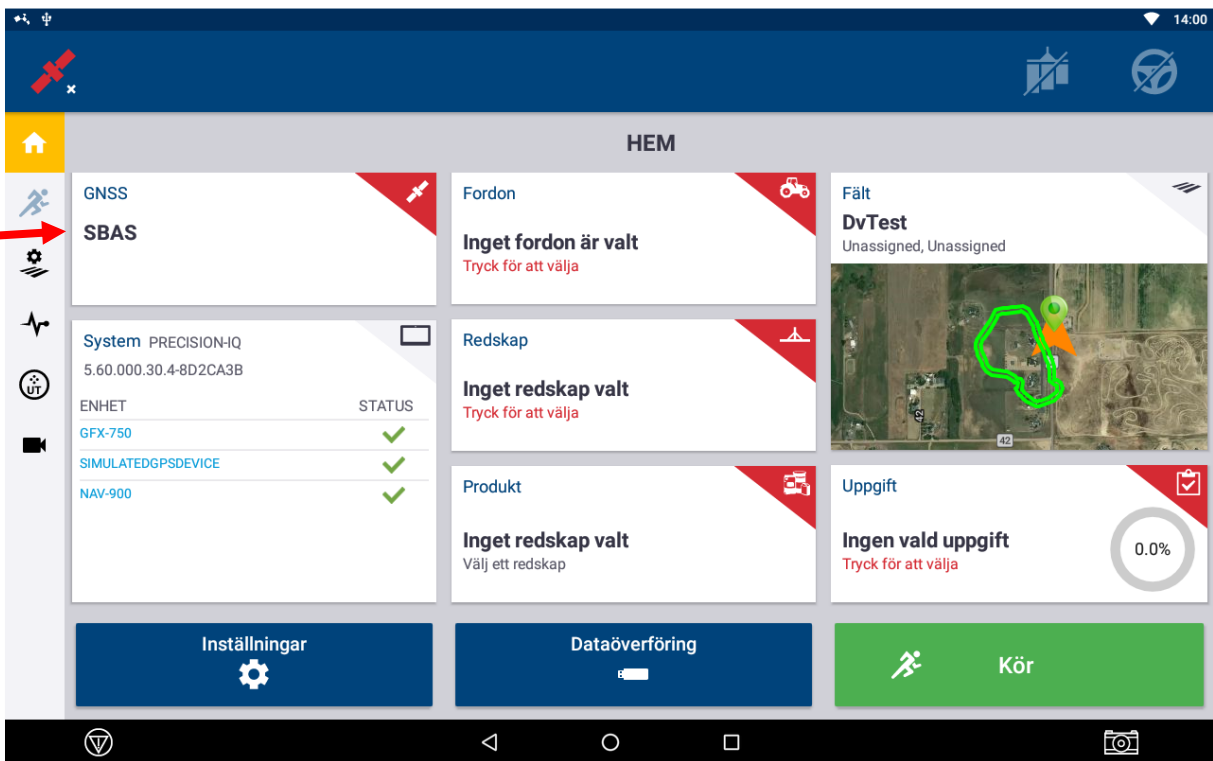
14:00

HEM

GNSS

SBAS

Fordon

Inget fordon är valt
Tryck för att välja

Fält

DvTest
Unassigned, Unassigned

42

42

System PRECISION-IQ
5.60.000.30.4-8D2CA3B

| ENHET | STATUS |
|---|---|
| GFX-750 | |
| SIMULATEDGPSDEVICE | |
| NAV-900 | |

Redskap

Inget redskap valt
Tryck för att välja

Produkt

Inget redskap valt
Välj ett redskap

Uppgift

Ingen vald uppgift
Tryck för att välja

0.0%

UT

Inställningar

Dataöverföring

Kör